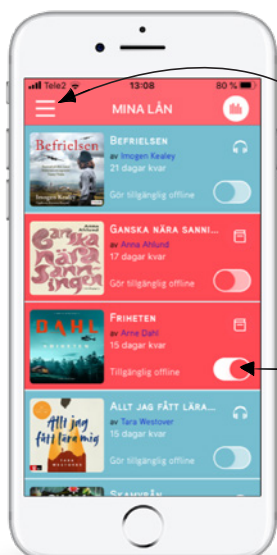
Tele2 13:08 80 %

MINA LÅN

Befrielsen
Imogen Kealey
Befrielsen
av Imogen Kealey
21 dagar kvar
Gör tillgänglig offline

Ganska nära sanningen
Anna Ahlund
Ganska nära sanni...
av Anna Ahlund
17 dagar kvar
Gör tillgänglig offline

DAHL
Friheten
av Arne Dahl
15 dagar kvar
Tillgänglig offline

Allt jag fått lära mig
Tara Westover
Allt jag fått lära...
av Tara Westover
15 dagar kvar
Gör tillgänglig offline

Skamvrån